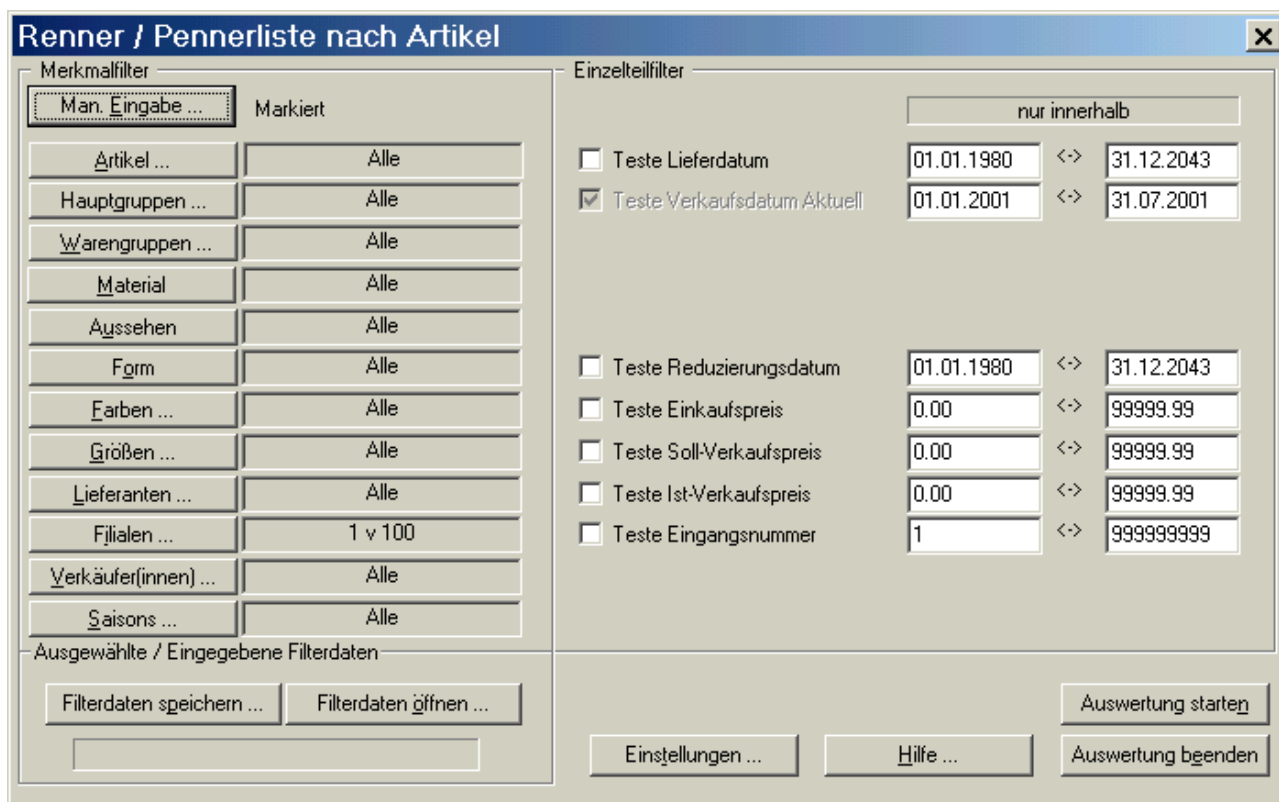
Renner / Pennerliste nach Artikel

Merkmalfilter

Man. Eingabe ... Markiert

| | |
|---|---|
| Artikel ... | Alle |
| Hauptgruppen ... | Alle |
| Warengruppen ... | Alle |
| Material | Alle |
| Aussehen | Alle |
| Form | Alle |
| Farben ... | Alle |
| Größen ... | Alle |
| Lieferanten ... | Alle |
| Filialen ... | 1 v 100 |
| Verkäufer(innen) ... | Alle |
| Saisons ... | Alle |

Einzelteilfilter

nur innerhalb

| | | | |
|---|---|---|---|
| Teste Lieferdatum | 01.01.1980 | <-> | 31.12.2043 |
| Teste Verkaufsdatum Aktuell | 01.01.2001 | <-> | 31.07.2001 |
| Teste Reduzierungsdatum | 01.01.1980 | <-> | 31.12.2043 |
| Teste Einkaufspreis | 0.00 | <-> | 99999.99 |
| Teste Soll-Verkaufspreis | 0.00 | <-> | 99999.99 |
| Teste Ist-Verkaufspreis | 0.00 | <-> | 99999.99 |
| Teste Eingangsnummer | 1 | <-> | 999999999 |

Ausgewählte / Eingegebene Filterdaten

Filterdaten speichern ... Filterdaten öffnen ...

Einstellungen ... Hilfe ... Auswertung starten Auswertung beenden